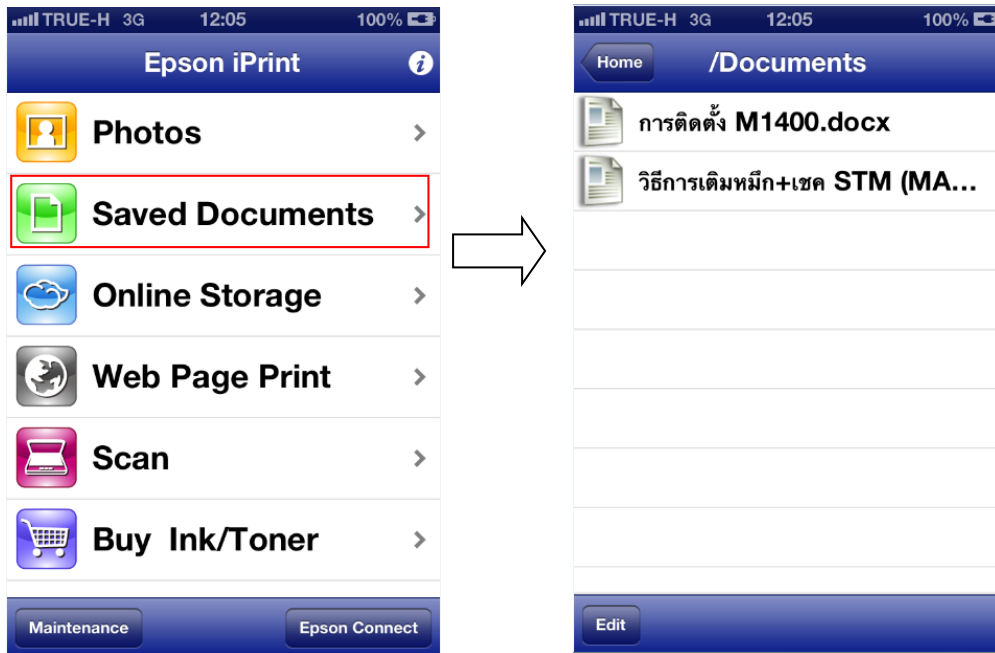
TRUE-H 3G 12:05 100%

Epson iPrint

Photos

Saved Documents

Online Storage

Web Page Print

Scan

Buy Ink/Toner

Maintenance

Epson Connect

TRUE-H 3G 12:05 100%

Home

/Documents

การติดตั้ง M1400.docx

วิธีการเติมหมึก+เชค STM (MA...

Edit